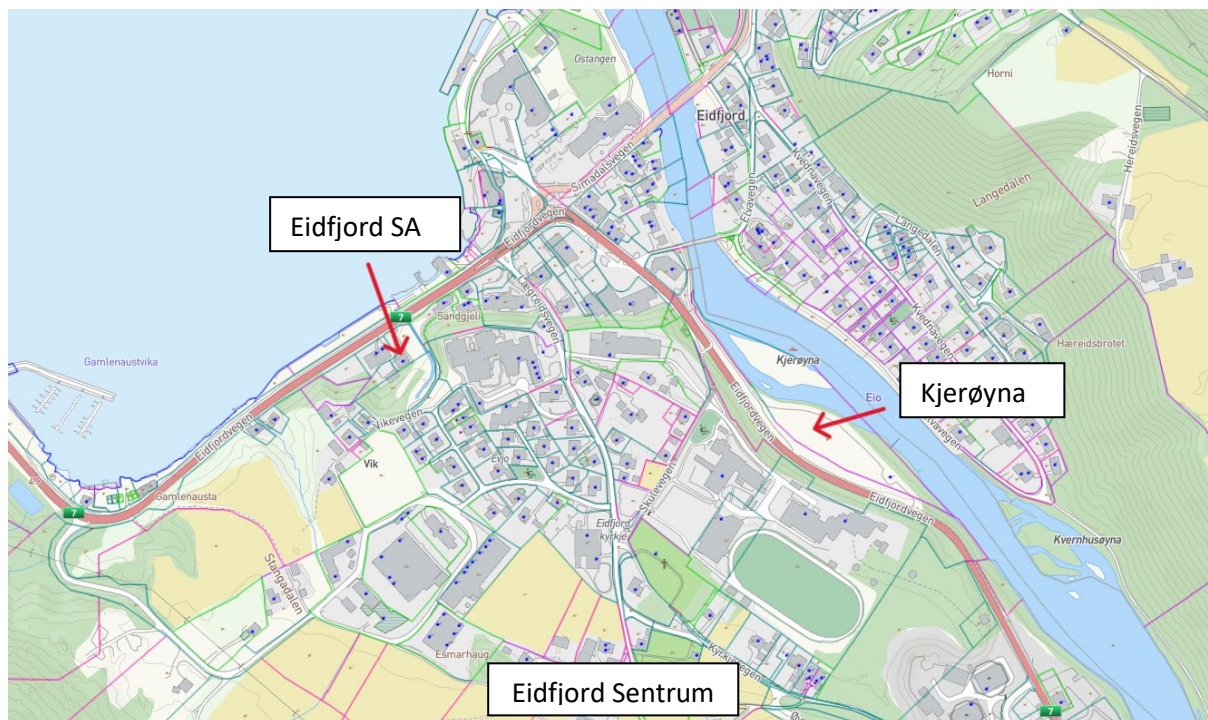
Østangen

Eidfjord

Horni

Simadalsvegen

Eidfjordvegen

Elvavegen

Kvednavegen

Langedalen

Langedalen

Hereidsvegen

Eidfjord SA

Lægreidsvegen

7

Sandgjeli

Kvednavegen

Hæreidsbrotet

Gamlenaustvika

Kjerøyna

Kjerøyna

Eio

Eidfjordvegen

Elvavegen

Vikevegen

Eidfjordvegen

Vik

Eio

Skulevegen

Eidfjordvegen

Gamlenausta

7

Eidfjord kyrkje

Kvernhusøyna

Stangadalen

Esmarhaug

Kyrkjevegen

Eidfjord Sentrum

7